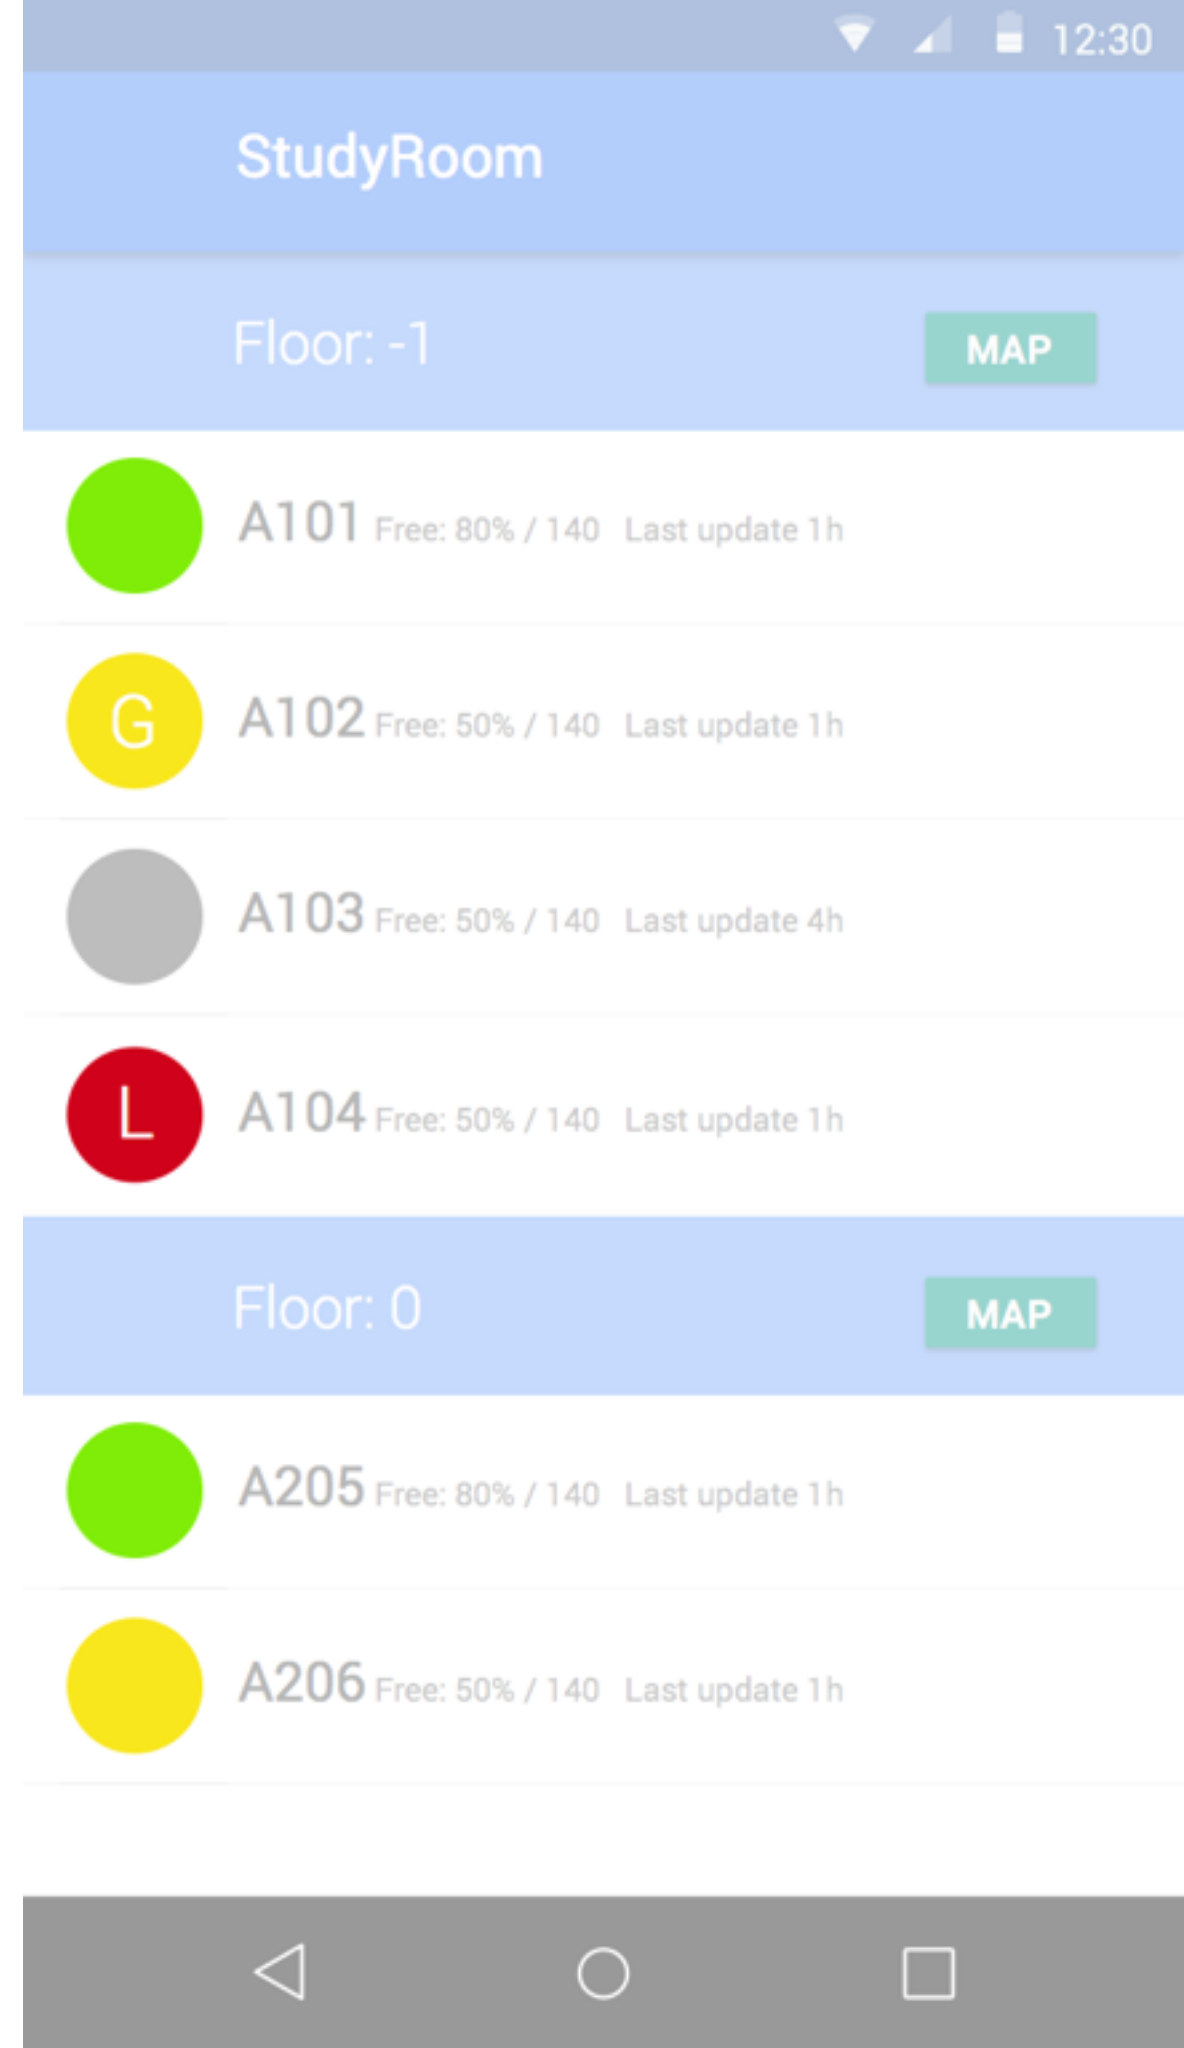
12:30

StudyRoom

Floor: -1 MAP

A101 Free: 80% / 140 Last update 1h

G A102 Free: 50% / 140 Last update 1h

A103 Free: 50% / 140 Last update 4h

L A104 Free: 50% / 140 Last update 1h

Floor: 0 MAP

A205 Free: 80% / 140 Last update 1h

A206 Free: 50% / 140 Last update 1h